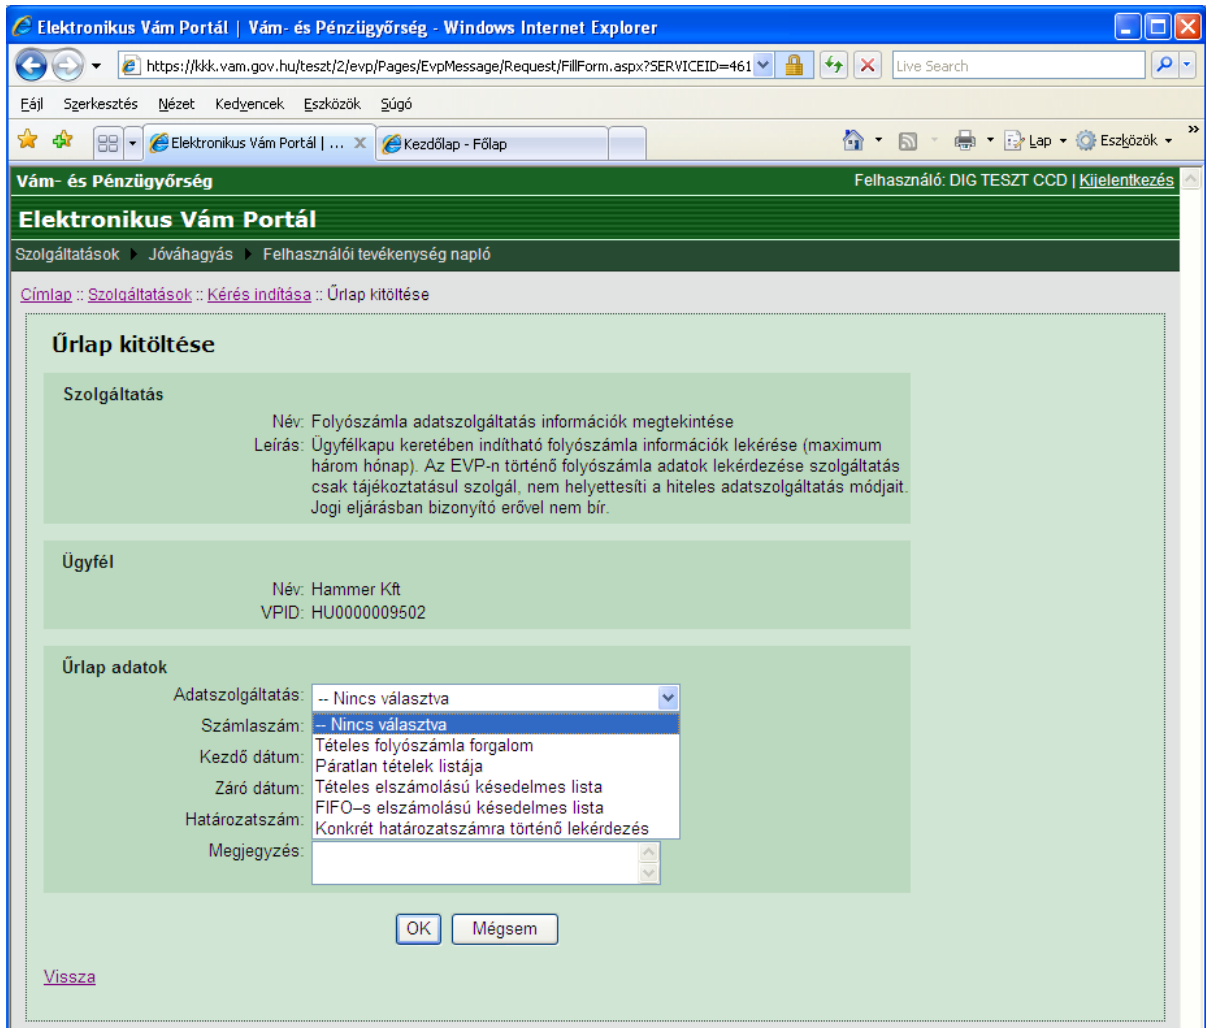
Elektronikus Vám Portál | Vám- és Pénzügyőrség - Windows Internet Explorer

https://kkk.vam.gov.hu/teszt/2/evp/Pages/EvpMessage/Request/FillForm.aspx?SERVICEID=461

Live Search

Fájl Szerkesztés Nézet Kedvencek Eszközök Súgó

Elektronikus Vám Portál | ...

Kezdőlap - Főlap

Lap Eszközök

Vám- és Pénzügyőrség

Felhasználó: DIG TESZT CCD | Kijelentkezés

Elektronikus Vám Portál

Szolgáltatások Jóváhagyás Felhasználói tevékenység napló

Címlap :: Szolgáltatások :: Kérés indítása :: Űrlap kitöltése

Űrlap kitöltése

Szolgáltatás

Név: Folyószámla adatszolgáltatás információk megtekintése

Leírás: Ügyfélkapu keretében indítható folyószámla információk lekérése (maximum három hónap). Az EVP-n történő folyószámla adatok lekérdezése szolgáltatás csak tájékoztatásul szolgál, nem helyettesíti a hiteles adatszolgáltatás módjait. Jogi eljárásban bizonyító erővel nem bír.

Ügyfél

Név: Hammer Kft

VPID: HU0000009502

Űrlap adatok

Adatszolgáltatás: -- Nincs választva

Számlaszám:

Kezdő dátum:

Záró dátum:

Határozatszám:

Megjegyzés:

-- Nincs választva
Tételes folyószámla forgalom
Páratlan tételek listája
Tételes elszámolású késedelmes lista
FIFO–s elszámolású késedelmes lista
Konkrét határozatszámra történő lekérdezés

OK Mégsem

Vissza